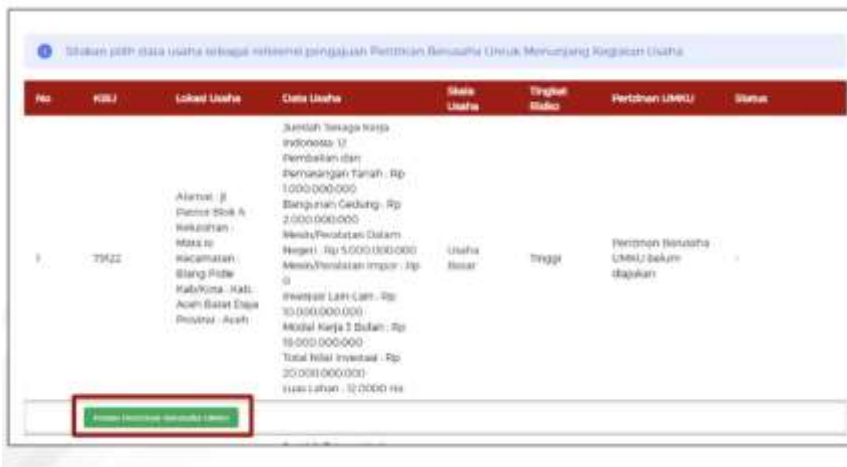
Silakan pilih data usaha sebagai referensi pengajuan Perizinan Berusaha Untuk Menunjang Kegiatan Usaha

| No | KBLI | Lokasi Usaha | Data Usaha | Skala Usaha | Tingkat Risiko | Perizinan UMKU | Status |
|---|---|---|---|---|---|---|---|
| 1 | 71122 | Alamat : Jl. Patriot Blok A Kelurahan : Mata Ie Kecamatan : Blang Pidie Kab/Kota : Kab. Aceh Barat Daya Provinsi : Aceh | Jumlah Tenaga Kerja Indonesia: 12 Pembelian dan Pematangan Tanah : Rp 1.000.000.000 Bangunan Gedung : Rp 2.000.000.000 Mesin/Peralatan Dalam Negeri : Rp 5.000.000.000 Mesin/Peralatan Impor : Rp 0 Investasi Lain-Lain : Rp 10.000.000.000 Modal Kerja 3 Bulan : Rp 19.000.000.000 Total Nilai Investasi : Rp 20.000.000.000 Luas Lahan : 12.0000 Ha | Usaha Besar | Tinggi | Perizinan Berusaha UMKU belum diajukan | - |

Pilih Perizinan Berusaha UMKU